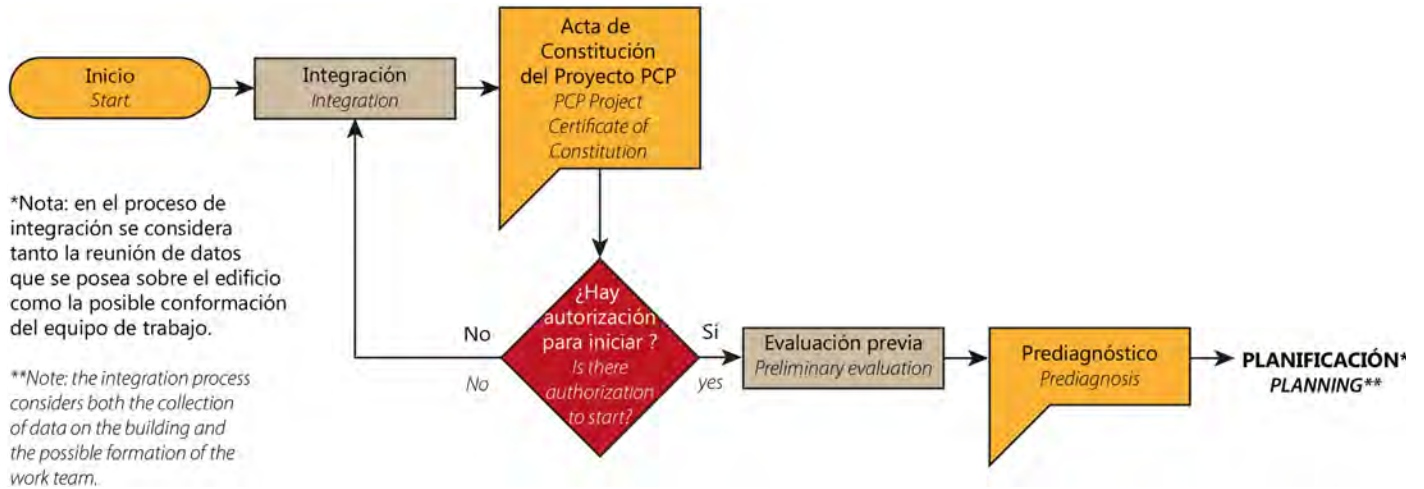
Inicio
Start

Integración
Integration

Acta de Constitución del Proyecto PCP
PCP Project Certificate of Constitution

*Nota: en el proceso de integración se considera tanto la reunión de datos que se posea sobre el edificio como la posible conformación del equipo de trabajo.

**Note: the integration process considers both the collection of data on the building and the possible formation of the work team.

No
No

¿Hay autorización para iniciar ?
Is there authorization to start?

Sí
yes

Evaluación previa
Preliminary evaluation

Prediagnóstico
Prediagnosis

PLANIFICACIÓN*
PLANNING**